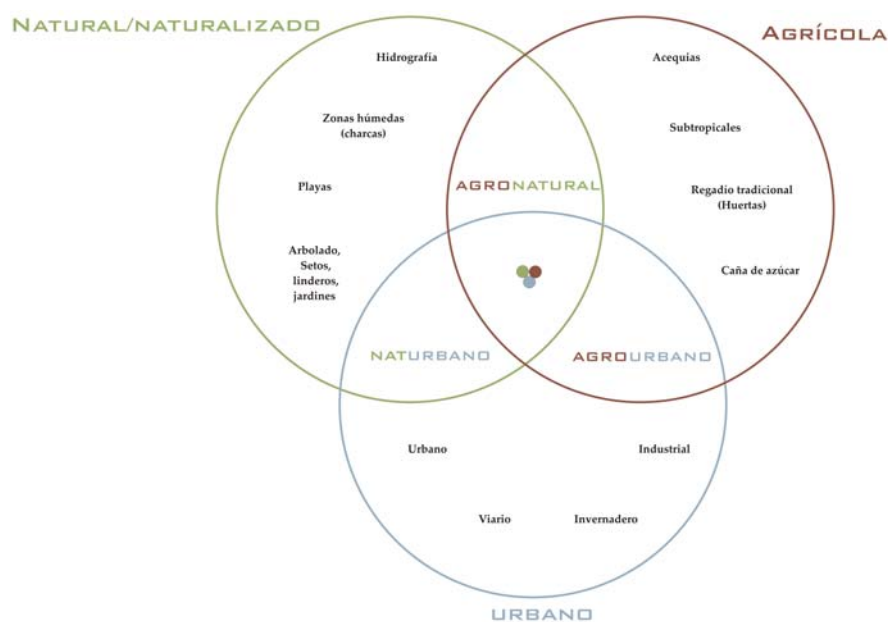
Natural/naturalizado

Agrícola

Hidrografía

Zonas húmedas (charcas)

Playas

Arbolado, Setos, linderos, jardines

Acequias

Subtropicales

Regadio tradicional (Huertas)

Caña de azúcar

AGRONATURAL

NATURBANO

AGROURBANO

Urbano

Industrial

Viario

Invernadero

URBANO